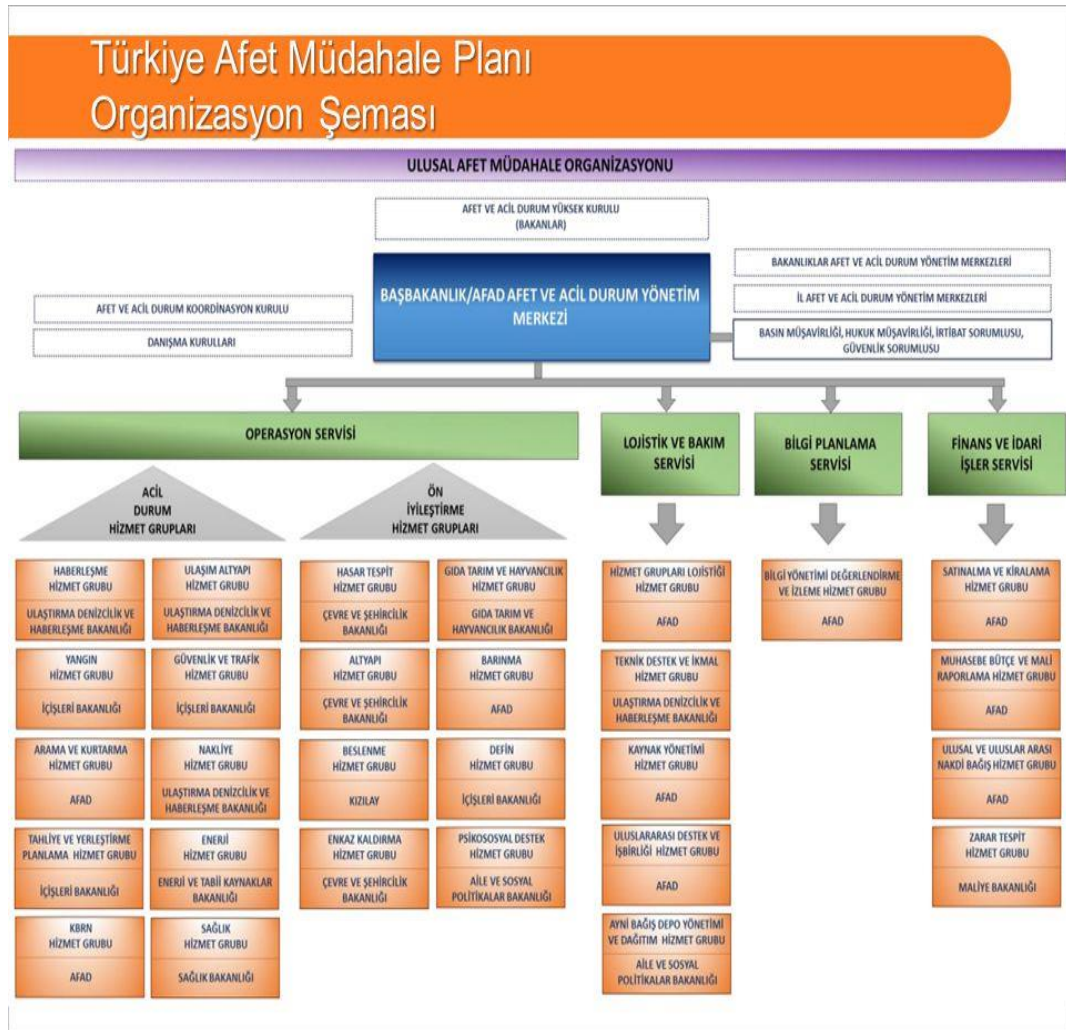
Türkiye Afet Müdahale Planı
Organizasyon Şeması

ULUSAL AFET MÜDAHALE ORGANİZASYONU

AFET VE ACİL DURUM YÜKSEK KURULU (BAKANLAR)

BAŞBAKANLIK/AFAD AFET VE ACİL DURUM YÖNETİM MERKEZİ

AFET VE ACİL DURUM KOORDİNASYON KURULU

DANIŞMA KURULLARI

BAKANLIKLAR AFET VE ACİL DURUM YÖNETİM MERKEZLERİ

İL AFET VE ACİL DURUM YÖNETİM MERKEZLERİ

BASIN MÜŞAVİRLİĞİ, HUKUK MÜŞAVİRLİĞİ, İRTİBAT SORUMLUSU, GÜVENLİK SORUMLUSU

OPERASYON SERVİSİ

LOJİSTİK VE BAKIM SERVİSİ

BİLGİ PLANLAMA SERVİSİ

FİNANS VE İDARİ İŞLER SERVİSİ

ACİL DURUM HİZMET GRUPLARI

ÖN İYİLEŞTİRME HİZMET GRUPLARI

HABERLEŞME HİZMET GRUBU
ULAŞTIRMA DENİZCİLİK VE HABERLEŞME BAKANLIĞI

ULAŞIM ALTYAPI HİZMET GRUBU
ULAŞTIRMA DENİZCİLİK VE HABERLEŞME BAKANLIĞI

YANGIN HİZMET GRUBU
İÇİŞLERİ BAKANLIĞI

GÜVENLİK VE TRAFİK HİZMET GRUBU
İÇİŞLERİ BAKANLIĞI

ARAMA VE KURTARMA HİZMET GRUBU
AFAD

NAKLİYE HİZMET GRUBU
ULAŞTIRMA DENİZCİLİK VE HABERLEŞME BAKANLIĞI

TAHLİYE VE YERLEŞTİRME PLANLAMA HİZMET GRUBU
İÇİŞLERİ BAKANLIĞI

ENERJİ HİZMET GRUBU
ENERJİ VE TABİİ KAYNAKLAR BAKANLIĞI

KBRN HİZMET GRUBU
AFAD

SAĞLIK HİZMET GRUBU
SAĞLIK BAKANLIĞI

HASAR TESPİT HİZMET GRUBU
ÇEVRE VE ŞEHİRCİLİK BAKANLIĞI

GIDA TARIM VE HAYVANCILIK HİZMET GRUBU
GIDA TARIM VE HAYVANCILIK BAKANLIĞI

ALTYAPI HİZMET GRUBU
ÇEVRE VE ŞEHİRCİLİK BAKANLIĞI

BARINMA HİZMET GRUBU
AFAD

BESLENME HİZMET GRUBU
KIZILAY

DEFİN HİZMET GRUBU
İÇİŞLERİ BAKANLIĞI

ENKAZ KALDIRMA HİZMET GRUBU
ÇEVRE VE ŞEHİRCİLİK BAKANLIĞI

PSİKOSOSYAL DESTEK HİZMET GRUBU
AİLE VE SOSYAL POLİTİKALAR BAKANLIĞI

HİZMET GRUPLARI LOJİSTİĞİ HİZMET GRUBU
AFAD

TEKNİK DESTEK VE İKMAL HİZMET GRUBU
ULAŞTIRMA DENİZCİLİK VE HABERLEŞME BAKANLIĞI

KAYNAK YÖNETİMİ HİZMET GRUBU
AFAD

ULUSLARARASI DESTEK VE İŞBİRLİĞİ HİZMET GRUBU
AFAD

AYNİ BAĞIŞ DEPO YÖNETİMİ VE DAĞITIM HİZMET GRUBU
AİLE VE SOSYAL POLİTİKALAR BAKANLIĞI

BİLGİ YÖNETİMİ DEĞERLENDİRME VE İZLEME HİZMET GRUBU
AFAD

SATINALMA VE KİRALAMA HİZMET GRUBU
AFAD

MUHASEBE BÜTÇE VE MALİ RAPORLAMA HİZMET GRUBU
AFAD

ULUSAL VE ULUSLAR ARASI NAKDİ BAĞIŞ HİZMET GRUBU
AFAD

ZARAR TESPİT HİZMET GRUBU
MALİYE BAKANLIĞI